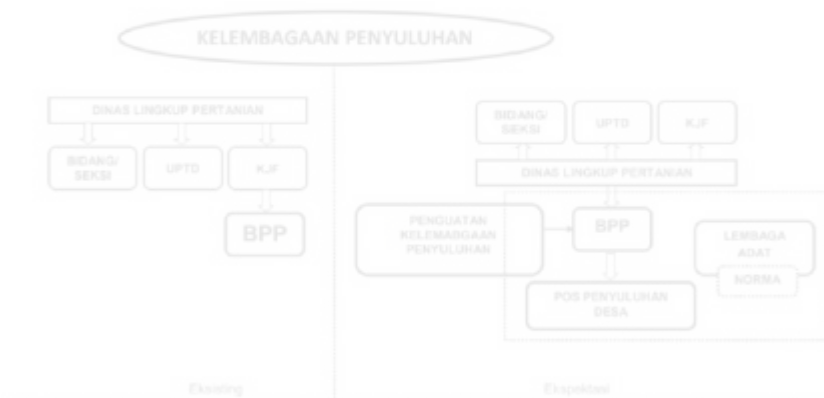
KELEMBAGAAN PENYULUHAN

DINAS LINGKUP PERTANIAN

BIDANG/ SEKSI

UPTD

KJF

BPP

Eksisting

BIDANG/ SEKSI

UPTD

KJF

DINAS LINGKUP PERTANIAN

PENGUATAN KELEMBAGAAN PENYULUHAN

BPP

LEMBAGA ADAT

NORMA

POS PENYULUHAN DESA

Ekspektasi